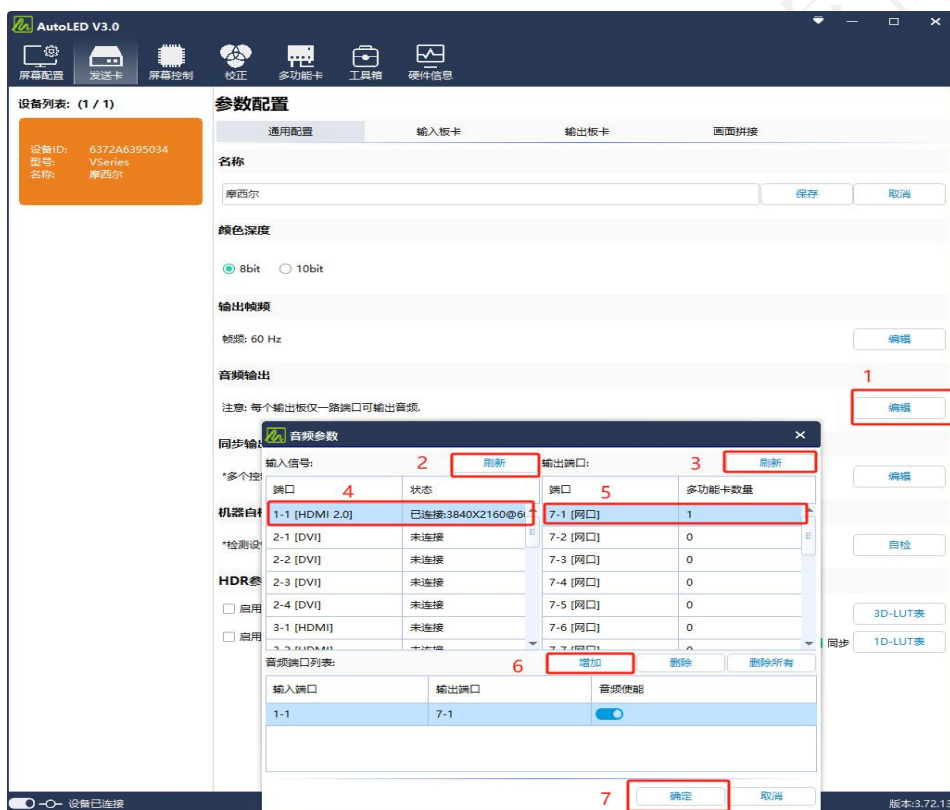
AutoLED V3.0

屏幕配置 发送卡 屏幕控制 校正 多功能卡 工具箱 硬件信息

设备列表: (1 / 1)

设备ID: 6372A6395034
型号: VSeries
名称: 摩西尔

参数配置

通用配置 输入板卡 输出板卡 画面拼接

名称

摩西尔 保存 取消

颜色深度

8bit 10bit

输出帧频

帧频: 60 Hz 编辑

音频输出

1

注意: 每个输出板仅一路端口可输出音频. 编辑

同步输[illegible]

*多个控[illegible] 编辑

机器自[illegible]

*检测设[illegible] 自检

HDR参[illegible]

启用 3D-LUT表

启用 同步 1D-LUT表

音频参数

输入信号: 2 刷新 输出端口: 3 刷新

| 端口 4 | 状态 |
|---|---|
| 1-1 [HDMI 2.0] | 已连接:3840X2160@6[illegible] |
| 2-1 [DVI] | 未连接 |
| 2-2 [DVI] | 未连接 |
| 2-3 [DVI] | 未连接 |
| 2-4 [DVI] | 未连接 |
| 3-1 [HDMI] | 未连接 |

| 端口 5 | 多功能卡数量 |
|---|---|
| 7-1 [网口] | 1 |
| 7-2 [网口] | 0 |
| 7-3 [网口] | 0 |
| 7-4 [网口] | 0 |
| 7-5 [网口] | 0 |
| 7-6 [网口] | 0 |

音频端口列表: 6 增加 删除 删除所有

| 输入端口 | 输出端口 | 音频使能 |
|---|---|---|
| 1-1 | 7-1 | |

7 确定 取消

设备已连接

版本:3.72.1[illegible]